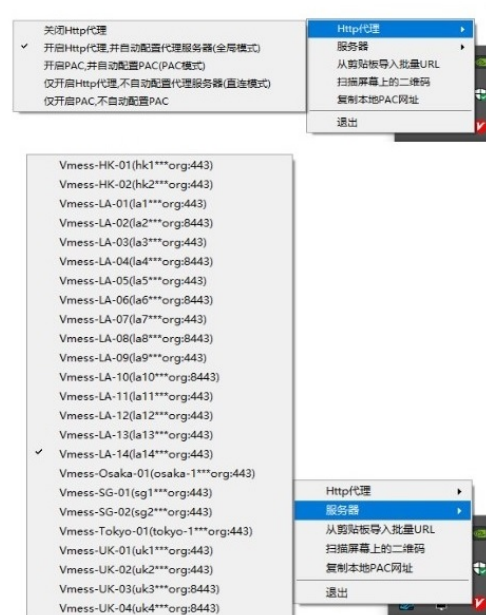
关闭Http代理
✓ 开启Http代理,并自动配置代理服务器(全局模式)
开启PAC,并自动配置PAC(PAC模式)
仅开启Http代理,不自动配置代理服务器(直连模式)
仅开启PAC,不自动配置PAC

Http代理 ▸
服务器 ▸
从剪贴板导入批量URL
扫描屏幕上的二维码
复制本地PAC网址
退出

Vmess-HK-01(hk1***org:443)
Vmess-HK-02(hk2***org:443)
Vmess-LA-01(la1***org:443)
Vmess-LA-02(la2***org:8443)
Vmess-LA-03(la3***org:443)
Vmess-LA-04(la4***org:8443)
Vmess-LA-05(la5***org:443)
Vmess-LA-06(la6***org:8443)
Vmess-LA-07(la7***org:443)
Vmess-LA-08(la8***org:8443)
Vmess-LA-09(la9***org:443)
Vmess-LA-10(la10***org:8443)
Vmess-LA-11(la11***org:443)
Vmess-LA-12(la12***org:443)
Vmess-LA-13(la13***org:443)
✓ Vmess-LA-14(la14***org:443)
Vmess-Osaka-01(osaka-1***org:443)
Vmess-SG-01(sg1***org:443)
Vmess-SG-02(sg2***org:443)
Vmess-Tokyo-01(tokyo-1***org:443)
Vmess-UK-01(uk1***org:443)
Vmess-UK-02(uk2***org:443)
Vmess-UK-03(uk3***org:8443)
Vmess-UK-04(uk4***org:8443)

Http代理 ▸
服务器 ▸
从剪贴板导入批量URL
扫描屏幕上的二维码
复制本地PAC网址
退出